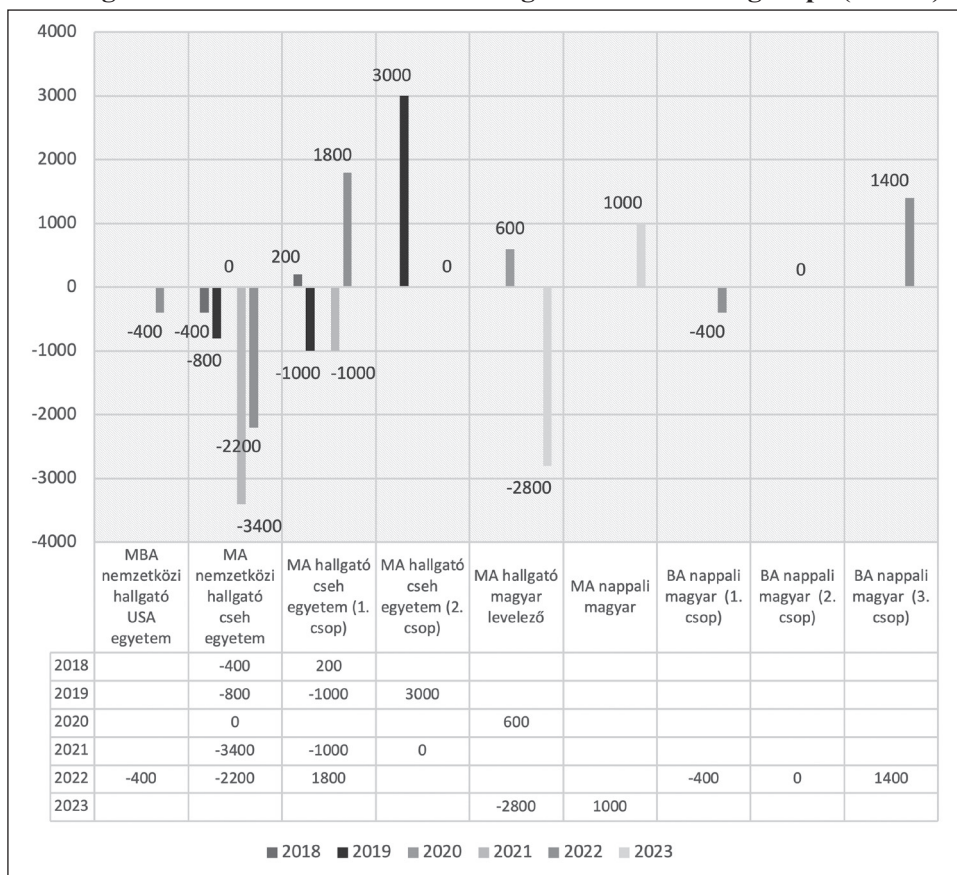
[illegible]

4000
3000
2000
1000
0
-1000
-2000
-3000
-4000

-400 -400 -800 0 -2200 -3400 200 -1000 -1000 1800 3000 0 600 -2800 1000 -400 0 1400

|      | MBA nemzetközi hallgató USA egyetem | MA nemzetközi hallgató cseh egyetem | MA hallgató cseh egyetem (1. csop) | MA hallgató cseh egyetem (2. csop) | MA hallgató magyar levelező | MA nappali magyar | BA nappali magyar (1. csop) | BA nappali magyar (2. csop) | BA nappali magyar (3. csop) |
|---|---|---|---|---|---|---|---|---|---|
| 2018 |  | -400 | 200 |  |  |  |  |  |  |
| 2019 |  | -800 | -1000 | 3000 |  |  |  |  |  |
| 2020 |  | 0 |  |  | 600 |  |  |  |  |
| 2021 |  | -3400 | -1000 | 0 |  |  |  |  |  |
| 2022 | -400 | -2200 | 1800 |  |  |  | -400 | 0 | 1400 |
| 2023 |  |  |  |  | -2800 | 1000 |  |  |  |

2018 2019 2020 2021 2022 2023